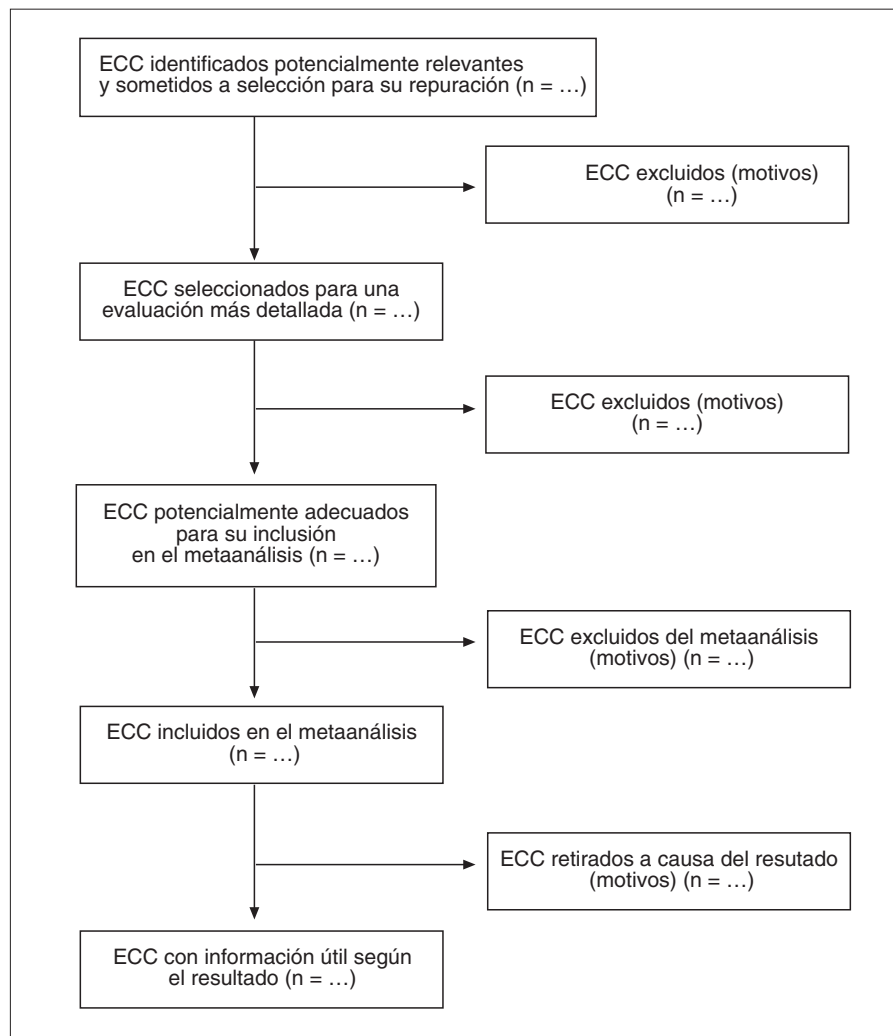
ECC identificados potencialmente relevantes y sometidos a selección para su repuración (n = …)

ECC excluidos (motivos) (n = …)

ECC seleccionados para una evaluación más detallada (n = …)

ECC excluidos (motivos) (n = …)

ECC potencialmente adecuados para su inclusión en el metaanálisis (n = …)

ECC excluidos del metaanálisis (motivos) (n = …)

ECC incluidos en el metaanálisis (n = …)

ECC retirados a causa del resutado (motivos) (n = …)

ECC con información útil según el resultado (n = …)